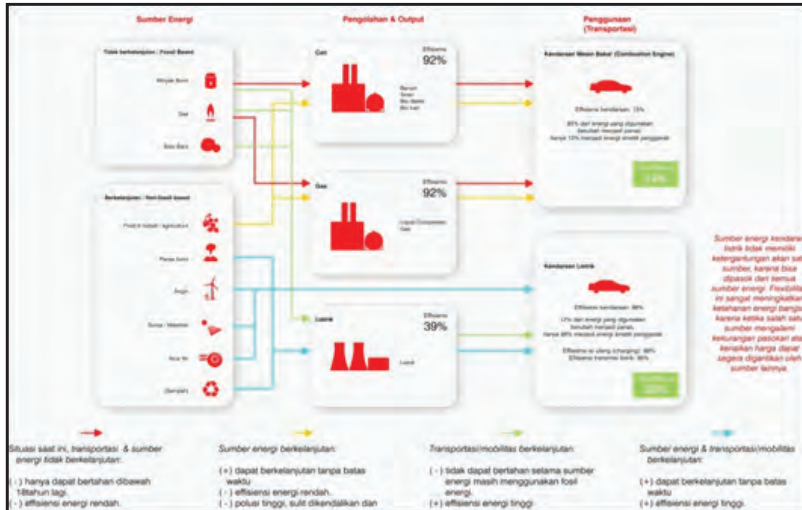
Sumber Energi

Pengolahan & Output

Penggunaan (Transportasi)

Tidak berkelanjutan / Fossil Based

Minyak bumi

Gas

Batu Bara

Berkelanjutan / Non-fossil based

Produk nabati / agriculture

Panas bumi

Angin

Surya / Matahari

Arus air

(Sampah)

Cair

Efisiensi 92%

Bensin
Solar
Bio diesel
Bio fuel

Gas

Efisiensi 92%

Liquid Compressed Gas

Listrik

Efisiensi 39%

Listrik

Kendaraan Mesin Bakar (Combustion Engine)

Efisiensi kendaraan: 13%

85% dari energi yang digunakan berubah menjadi panas, hanya 13% menjadi energi kinetik penggerak

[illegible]

12%

Kendaraan Listrik

Efisiensi kendaraan: 90%

10% dari energi yang digunakan berubah menjadi panas, hanya 90% menjadi energi kinetik penggerak

Efisiensi isi ulang (charging): 90%
Efisiensi transmisi listrik: 90%

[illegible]

Sumber energi kendaraan listrik tidak memiliki ketergantungan akan satu sumber, karena bisa dipasok dari semua sumber energi. Flexibilitas ini sangat meningkatkan ketahanan energi bangsa karena ketika salah satu sumber mengalami kekurangan pasokan atau kenaikan harga dapat segera digantikan oleh sumber lainnya.

Situasi saat ini, transportasi & sumber energi tidak berkelanjutan:

( - ) hanya dapat bertahan dibawah 18tahun lagi.
( - ) effisiensi energi rendah.

Sumber energi berkelanjutan:

(+) dapat berkelanjutan tanpa batas waktu
( - ) effisiensi energi rendah.
( - ) polusi tinggi, sulit dikendalikan dan

Transportasi/mobilitas berkelanjutan:

( - ) tidak dapat bertahan selama sumber energi masih menggunakan fosil energi.
(+) effisiensi energi tinggi

Sumber energi & transportasi/mobilitas berkelanjutan:

(+) dapat berkelanjutan tanpa batas waktu
(+) effisiensi energi tinggi.